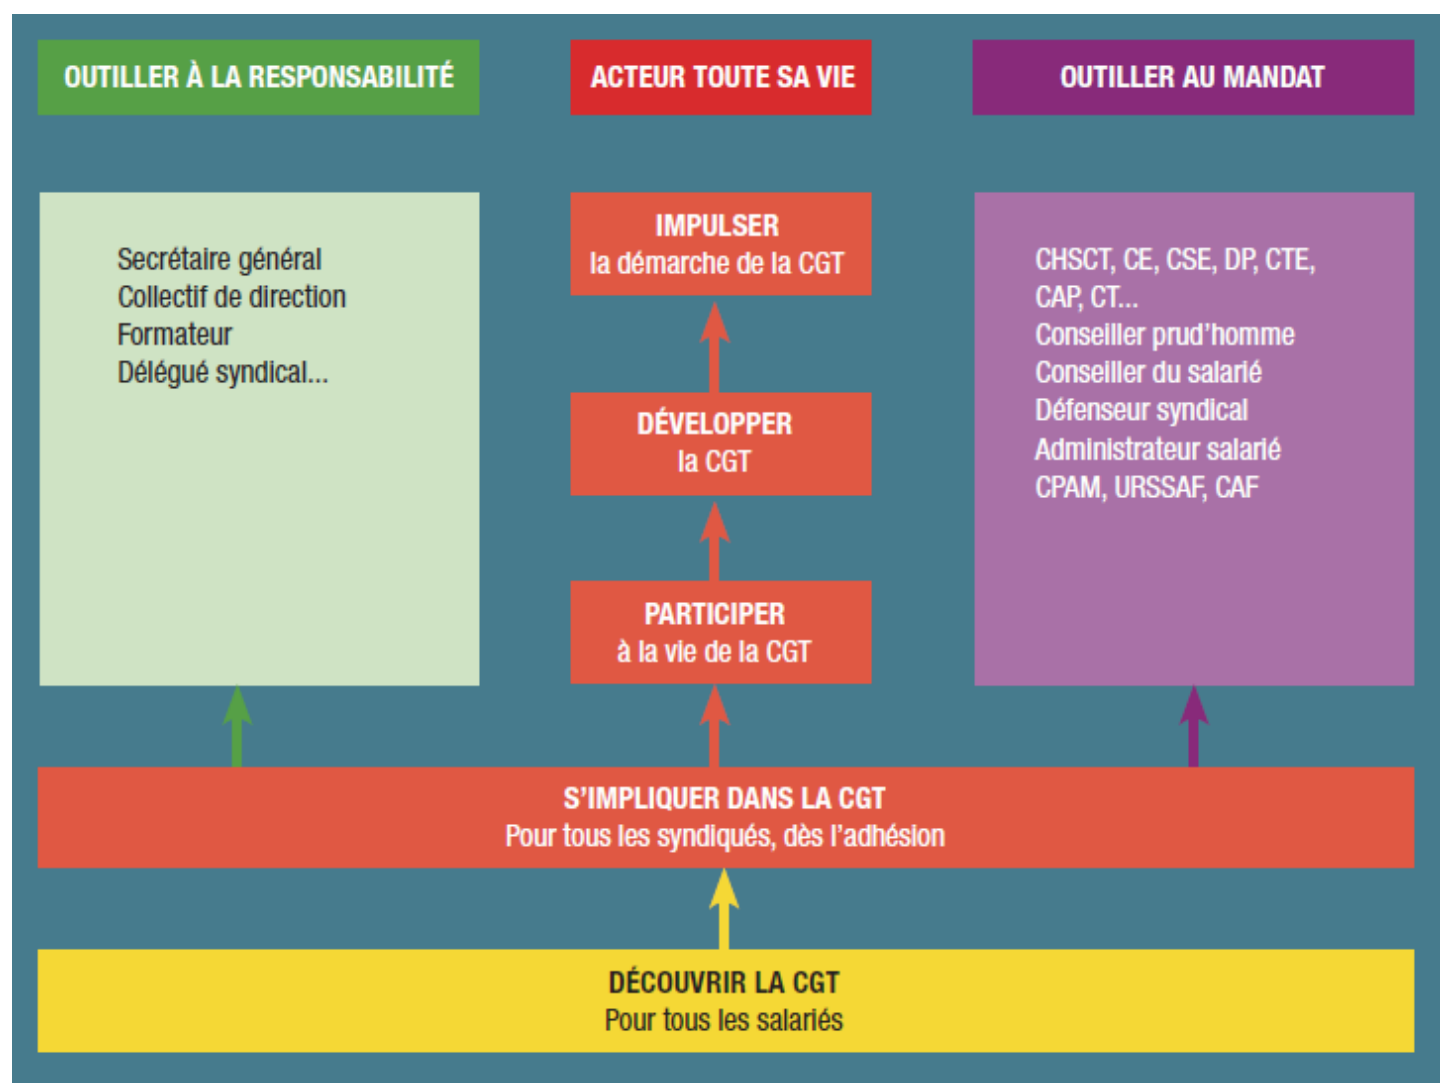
OUTILLER À LA RESPONSABILITÉ

ACTEUR TOUTE SA VIE

OUTILLER AU MANDAT

Secrétaire général
Collectif de direction
Formateur
Délégué syndical...

IMPULSER
la démarche de la CGT

DÉVELOPPER
la CGT

PARTICIPER
à la vie de la CGT

CHSCT, CE, CSE, DP, CTE, CAP, CT...
Conseiller prud'homme
Conseiller du salarié
Défenseur syndical
Administrateur salarié
CPAM, URSSAF, CAF

S'IMPLIQUER DANS LA CGT
Pour tous les syndiqués, dès l'adhésion

DÉCOUVRIR LA CGT
Pour tous les salariés